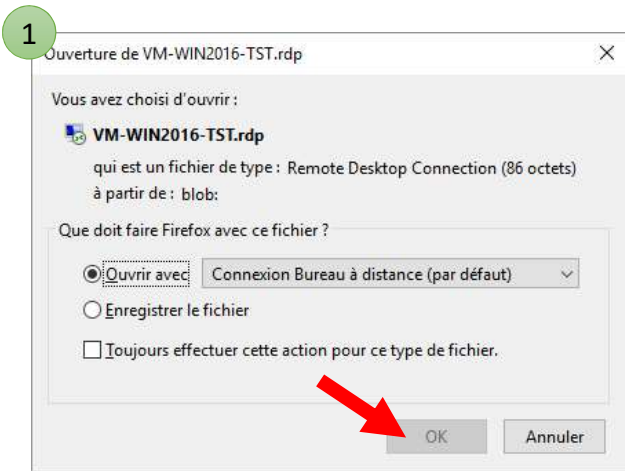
1

Ouverture de VM-WIN2016-TST.rdp

×

Vous avez choisi d'ouvrir :

VM-WIN2016-TST.rdp

qui est un fichier de type : Remote Desktop Connection (86 octets)

à partir de : blob:

Que doit faire Firefox avec ce fichier ?

Ouvrir avec Connexion Bureau à distance (par défaut)

Enregistrer le fichier

Toujours effectuer cette action pour ce type de fichier.

OK

Annuler